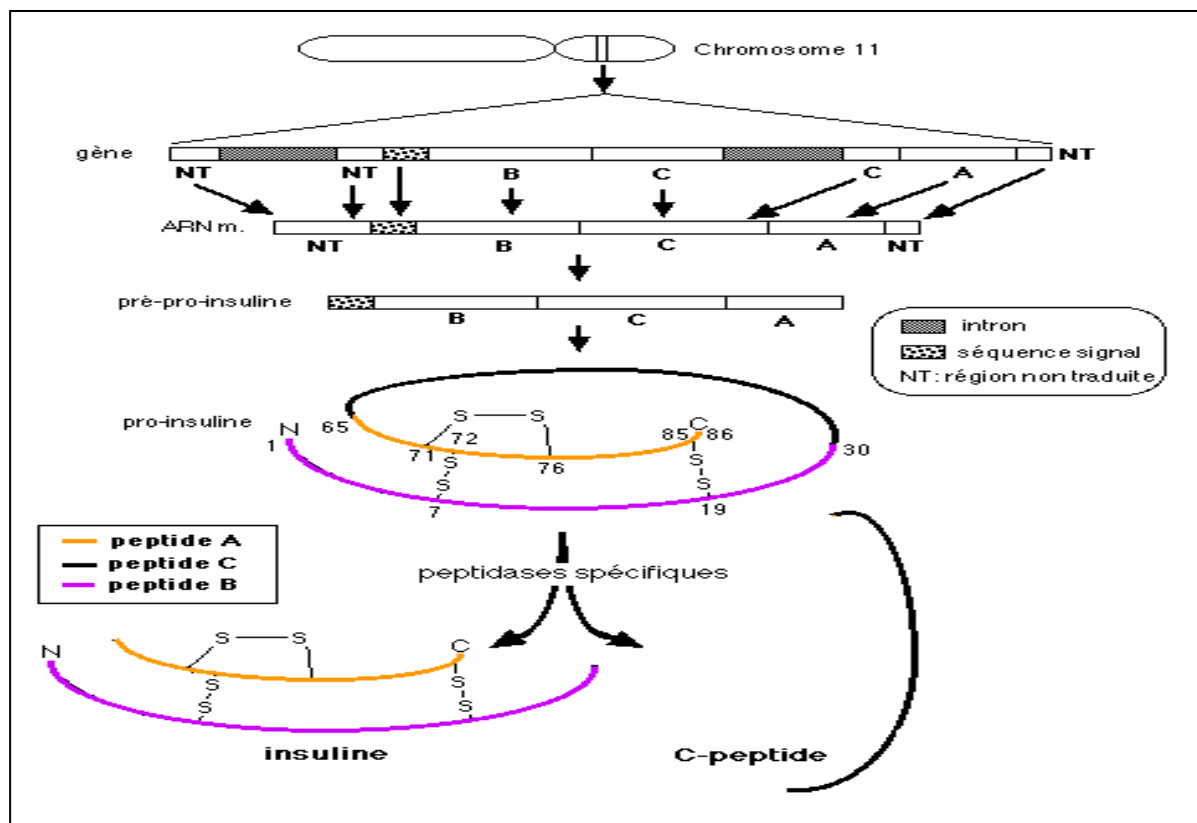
Chromosome 11

gène

NT NT B C C A NT

ARN m.

NT B C A NT

pré-pro-insuline

B C A

intron

séquence signal

NT : région non traduite

pro-insuline

N 1 65 S S 72 71 S S 7 76 85 C 86 S S 19 30

peptide A
peptide C
peptide B

peptidases spécifiques

N S S S S C S S

insuline

C-peptide